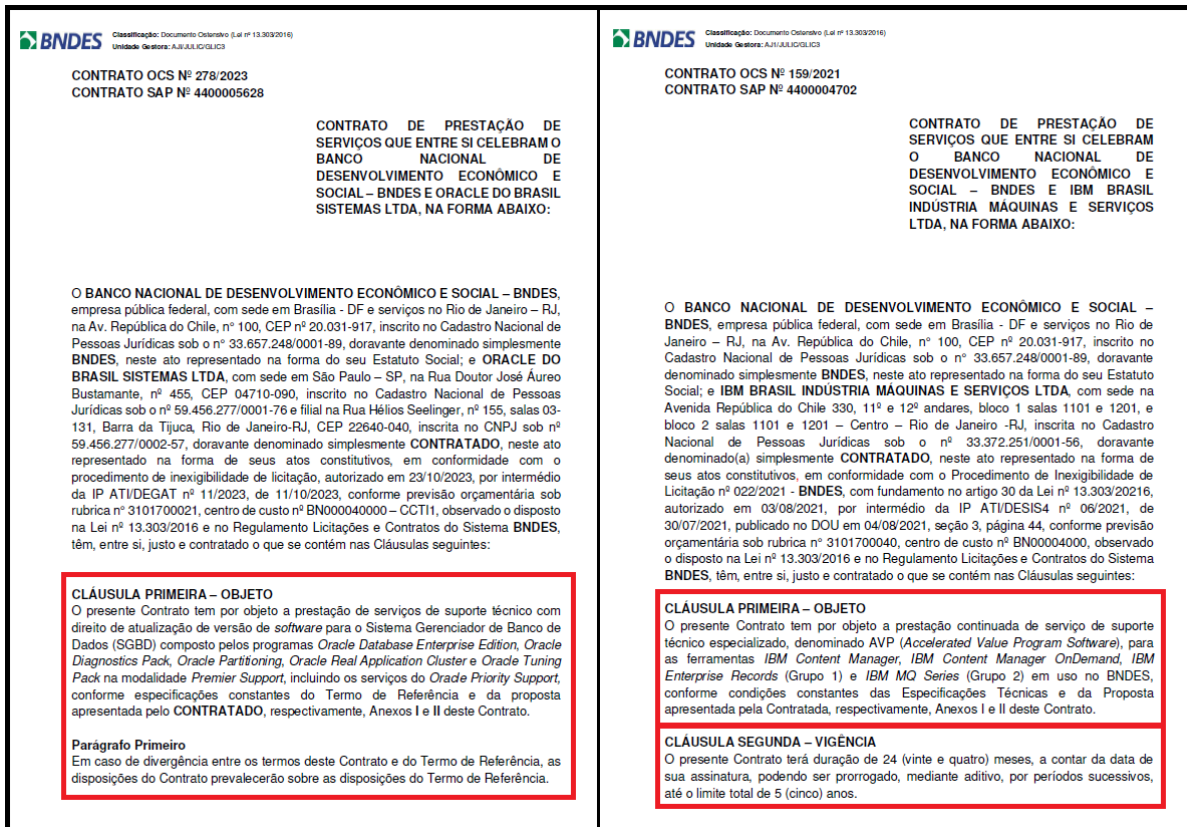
BNDES Classificação: Documento Ostensivo (Lei nº 13.303/2016)
Unidade Gestora: AJ/JULIC/GLIC3

CONTRATO OCS Nº 278/2023
CONTRATO SAP Nº 4400005628

CONTRATO DE PRESTAÇÃO DE SERVIÇOS QUE ENTRE SI CELEBRAM O BANCO NACIONAL DE DESENVOLVIMENTO ECONÔMICO E SOCIAL – BNDES E ORACLE DO BRASIL SISTEMAS LTDA, NA FORMA ABAIXO:

O BANCO NACIONAL DE DESENVOLVIMENTO ECONÔMICO E SOCIAL – BNDES, empresa pública federal, com sede em Brasília - DF e serviços no Rio de Janeiro – RJ, na Av. República do Chile, nº 100, CEP nº 20.031-917, inscrito no Cadastro Nacional de Pessoas Jurídicas sob o nº 33.657.248/0001-89, doravante denominado simplesmente BNDES, neste ato representado na forma do seu Estatuto Social; e ORACLE DO BRASIL SISTEMAS LTDA, com sede em São Paulo – SP, na Rua Doutor José Áureo Bustamante, nº 455, CEP 04710-090, inscrito no Cadastro Nacional de Pessoas Jurídicas sob o nº 59.456.277/0001-76 e filial na Rua Hélios Seelinger, nº 155, salas 03-131, Barra da Tijuca, Rio de Janeiro-RJ, CEP 22640-040, inscrito no CNPJ sob nº 59.456.277/0002-57, doravante denominado simplesmente CONTRATADO, neste ato representado na forma de seus atos constitutivos, em conformidade com o procedimento de inexigibilidade de licitação, autorizado em 23/10/2023, por intermédio da IP ATI/DEGAT nº 11/2023, de 11/10/2023, conforme previsão orçamentária sob rubrica nº 3101700021, centro de custo nº BN000040000 – CCTI1, observado o disposto na Lei nº 13.303/2016 e no Regulamento Licitações e Contratos do Sistema BNDES, têm, entre si, justo e contratado o que se contém nas Cláusulas seguintes:

CLÁUSULA PRIMEIRA – OBJETO
O presente Contrato tem por objeto a prestação de serviços de suporte técnico com direito de atualização de versão de software para o Sistema Gerenciador de Banco de Dados (SGBD) composto pelos programas Oracle Database Enterprise Edition, Oracle Diagnostics Pack, Oracle Partitioning, Oracle Real Application Cluster e Oracle Tuning Pack na modalidade Premier Support, incluindo os serviços do Oracle Priority Support, conforme especificações constantes do Termo de Referência e da proposta apresentada pelo CONTRATADO, respectivamente, Anexos I e II deste Contrato.

Parágrafo Primeiro
Em caso de divergência entre os termos deste Contrato e do Termo de Referência, as disposições do Contrato prevalecerão sobre as disposições do Termo de Referência.

BNDES Classificação: Documento Ostensivo (Lei nº 13.303/2016)
Unidade Gestora: AJ/JULIC/GLIC3

CONTRATO OCS Nº 159/2021
CONTRATO SAP Nº 4400004702

CONTRATO DE PRESTAÇÃO DE SERVIÇOS QUE ENTRE SI CELEBRAM O BANCO NACIONAL DE DESENVOLVIMENTO ECONÔMICO E SOCIAL – BNDES E IBM BRASIL INDÚSTRIA MÁQUINAS E SERVIÇOS LTDA, NA FORMA ABAIXO:

O BANCO NACIONAL DE DESENVOLVIMENTO ECONÔMICO E SOCIAL – BNDES, empresa pública federal, com sede em Brasília - DF e serviços no Rio de Janeiro – RJ, na Av. República do Chile, nº 100, CEP nº 20.031-917, inscrito no Cadastro Nacional de Pessoas Jurídicas sob o nº 33.657.248/0001-89, doravante denominado simplesmente BNDES, neste ato representado na forma do seu Estatuto Social; e IBM BRASIL INDÚSTRIA MÁQUINAS E SERVIÇOS LTDA, com sede na Avenida República do Chile 330, 11º e 12º andares, bloco 1 salas 1101 e 1201, e bloco 2 salas 1101 e 1201 – Centro – Rio de Janeiro -RJ, inscrita no Cadastro Nacional de Pessoas Jurídicas sob o nº 33.372.251/0001-56, doravante denominado(a) simplesmente CONTRATADO, neste ato representado na forma de seus atos constitutivos, em conformidade com o Procedimento de Inexigibilidade de Licitação nº 022/2021 - BNDES, com fundamento no artigo 30 da Lei nº 13.303/20216, autorizado em 03/08/2021, por intermédio da IP ATI/DESIS4 nº 06/2021, de 30/07/2021, publicado no DOU em 04/08/2021, seção 3, página 44, conforme previsão orçamentária sob rubrica nº 3101700040, centro de custo nº BN00004000, observado o disposto na Lei nº 13.303/2016 e no Regulamento Licitações e Contratos do Sistema BNDES, têm, entre si, justo e contratado o que se contém nas Cláusulas seguintes:

CLÁUSULA PRIMEIRA – OBJETO
O presente Contrato tem por objeto a prestação continuada de serviço de suporte técnico especializado, denominado AVP (Accelerated Value Program Software), para as ferramentas IBM Content Manager, IBM Content Manager OnDemand, IBM Enterprise Records (Grupo 1) e IBM MQ Series (Grupo 2) em uso no BNDES, conforme condições constantes das Especificações Técnicas e da Proposta apresentada pela Contratada, respectivamente, Anexos I e II deste Contrato.

CLÁUSULA SEGUNDA – VIGÊNCIA
O presente Contrato terá duração de 24 (vinte e quatro) meses, a contar da data de sua assinatura, podendo ser prorrogado, mediante aditivo, por períodos sucessivos, até o limite total de 5 (cinco) anos.